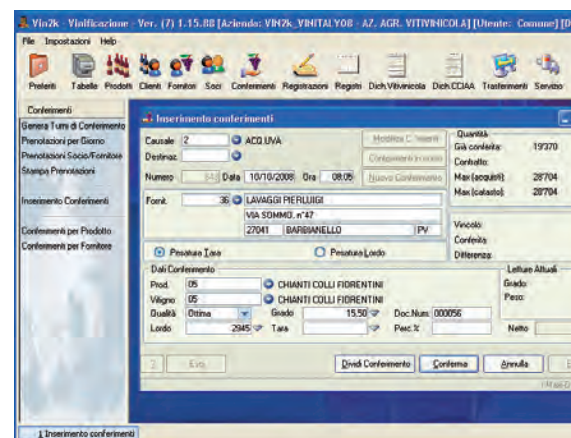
Vin2k - Vinificazione - Ver. (7) 1.15.88 [Azienda: VIN2K_VINITALY08 - AZ. AGR. VITIVINICOLA] [Utente: Comune] [D

File Impostazioni Help

Preferiti Tabelle Prodotti Clienti Fornitori Soci Conferimenti Registrazioni Registri Dich.Vitivinicola Dich.CCIAA Trasferimenti Servizio

Conferimenti
Genera Turni di Conferimento
Prenotazioni per Giorno
Prenotazioni Socio/Fornitore
Stampa Prenotazioni
Inserimento Conferimenti
Conferimenti per Prodotto
Conferimenti per Fornitore

Inserimento conferimenti

Causale 2 ACQ.UVA
Destinaz.
Numero 54 Data 10/10/2008 Ora 08:05
Modifica C. Inserito
Conferimenti in corso
Nuovo Conferimento

Fornit. 36 LAVAGGI PIERLUIGI
VIA SOMMO, n°47
27041 BARBIANELLO PV

Quantità
Già conferita: 19'370
Contratto:
Max (acquisiti): 28'704
Max (catasto): 28'704

Vincolo:
Conferito:
Differenza:

Pesatura Tara
Pesatura Lordo

Dati Conferimento
Prod. 05 CHIANTI COLLI FIORENTINI
Vitigno 05 CHIANTI COLLI FIORENTINI
Qualità Ottima Grado 15,50 Doc.Num. 000056
Lordo 2945 Tara Perc.%

Letture Attuali
Grado:
Peso:
Netto

? Esci
Dividi Conferimento Conferma Annulla

1 Inserimento conferimenti